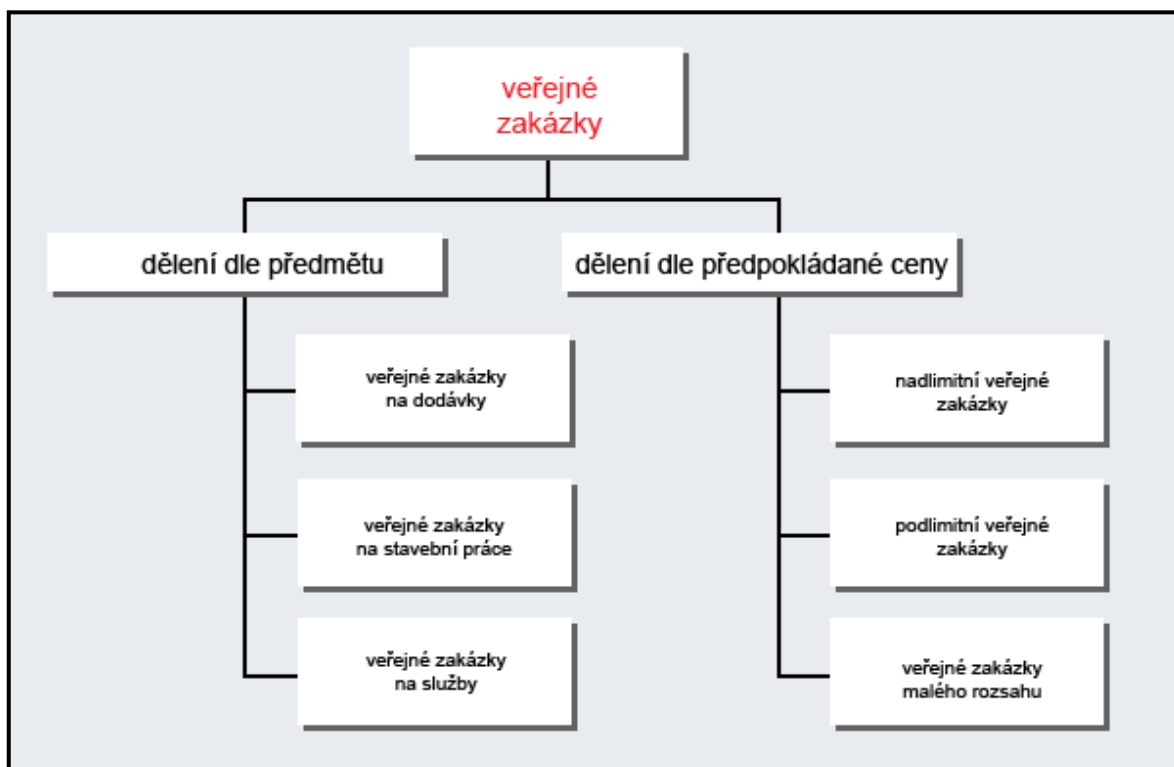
veřejné zakázky

dělení dle předmětu

veřejné zakázky na dodávky

veřejné zakázky na stavební práce

veřejné zakázky na služby

dělení dle předpokládané ceny

nadlimitní veřejné zakázky

podlimitní veřejné zakázky

veřejné zakázky malého rozsahu